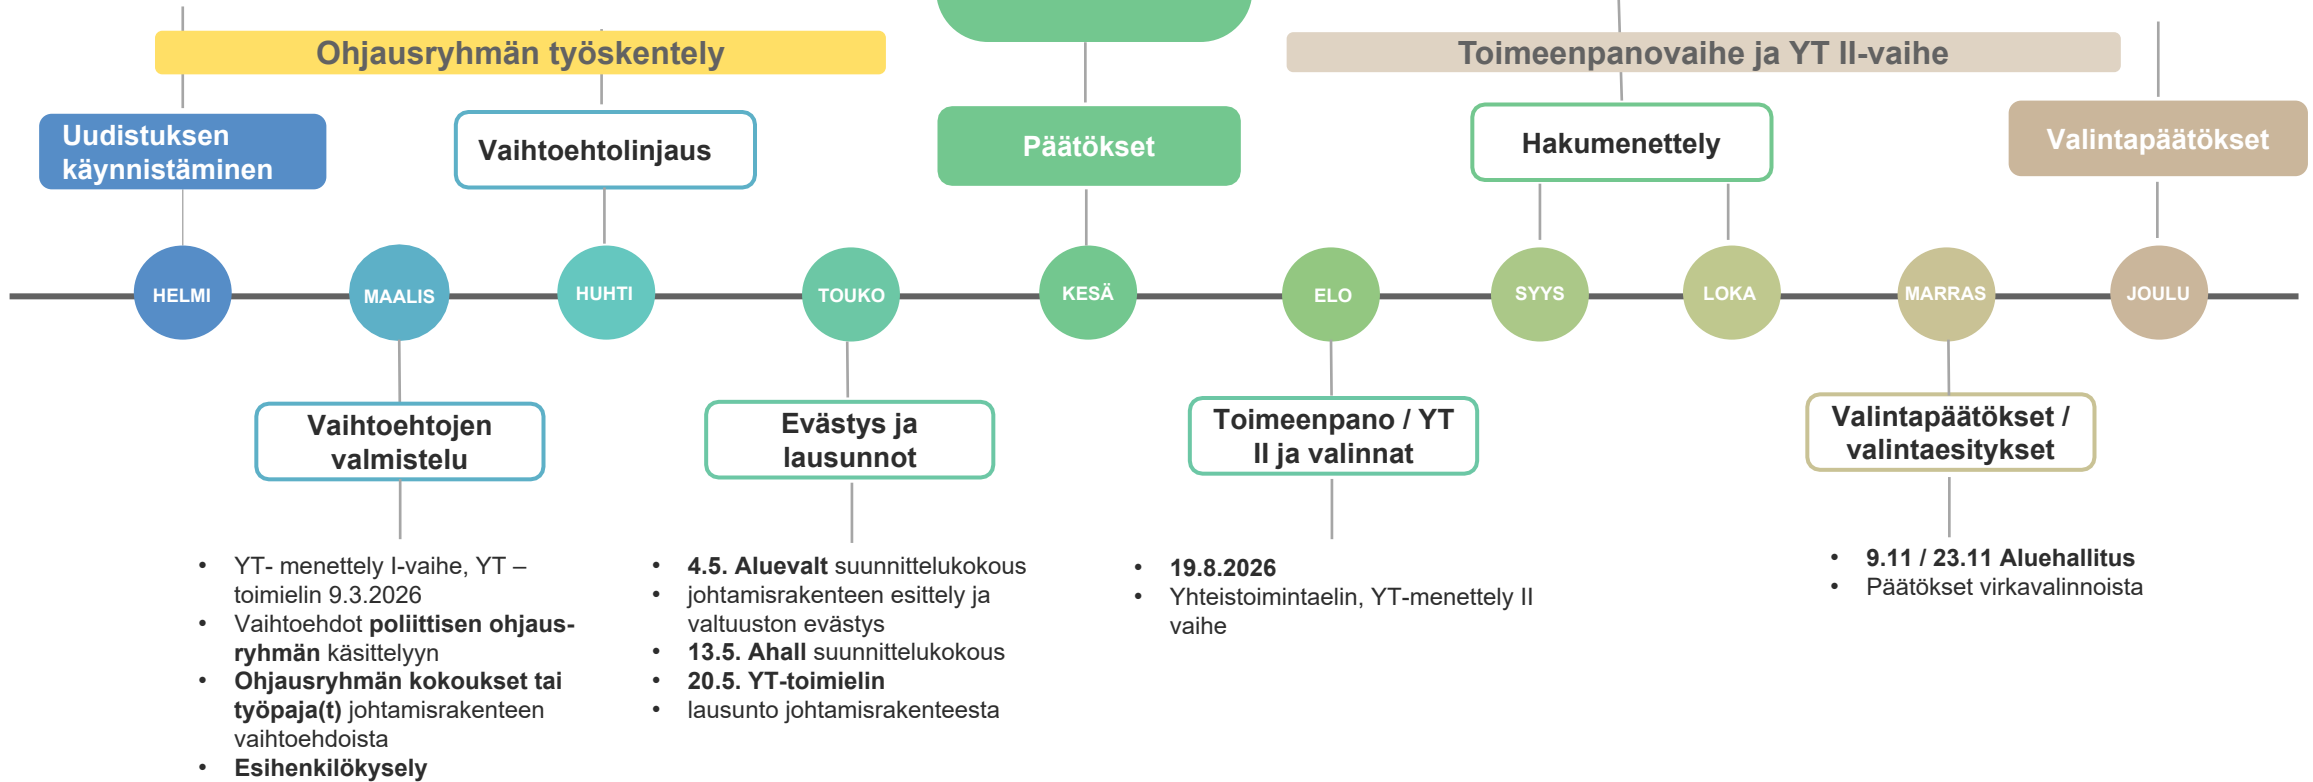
Ohjausryhmän työskentely

Toimeenpanovaihe ja YT II-vaihe

Uudistuksen käynnistäminen

Vaihtoehtolinjaus

Päätökset

Hakumenettely

Valintapäätökset

HELMI

MAALIS

HUHTI

TOUKO

KESÄ

ELO

SYYS

LOKA

MARRAS

JOULU

Vaihtoehtojen valmistelu

Evästys ja lausunnot

Toimeenpano / YT II ja valinnat

Valintapäätökset / valintaesitykset

• YT- menettely I-vaihe, YT –toimielin 9.3.2026
• Vaihtoehdot **poliittisen ohjausryhmän** käsittelyyn
• **Ohjausryhmän kokoukset tai työpaja(t)** johtamisrakenteen vaihtoehdoista
• **Esihenkilökysely**

• **4.5. Aluevalt** suunnittelukokous
• johtamisrakenteen esittely ja valtuuston evästys
• **13.5. Ahall** suunnittelukokous
• **20.5. YT-toimielin**
• lausunto johtamisrakenteesta

• **19.8.2026**
• Yhteistoimintaelin, YT-menettely II vaihe

• **9.11 / 23.11 Aluehallitus**
• Päätökset virkavalinnoista